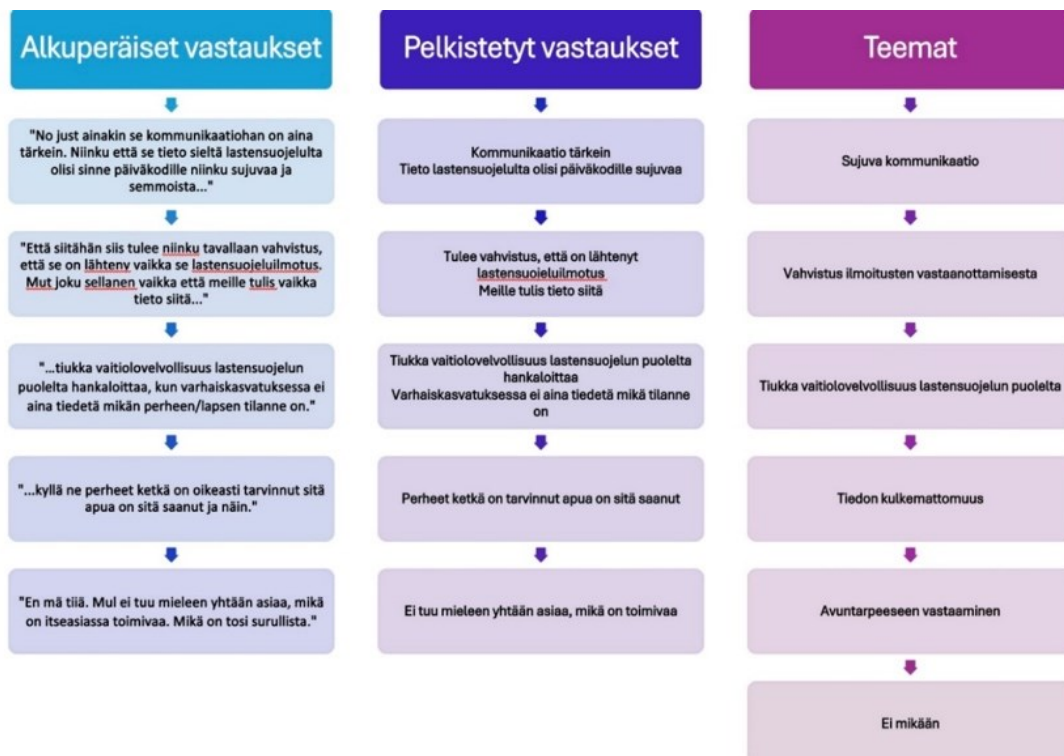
Alkuperäiset vastaukset

"No just ainakin se kommunikaatiohan on aina tärkein. Niinku että se tieto sieltä lastensuojelulta olisi sinne päiväkodille niinku sujuvaa ja semmoista..."

"Että siitähän siis tulee niinku tavallaan vahvistus, että se on lähteny vaikka se lastensuojeluilmotus. Mut joku sellanen vaikka että meille tulis vaikka tieto siitä..."

"...tiukka vaitiolovelvollisuus lastensuojelun puolelta hankaloittaa, kun varhaiskasvatuksessa ei aina tiedetä mikän perheen/lapsen tilanne on."

"...kyllä ne perheet ketkä on oikeasti tarvinnut sitä apua on sitä saanut ja näin."

"En mä tiiä. Mul ei tuu mieleen yhtään asiaa, mikä on itseasiassa toimivaa. Mikä on tosi surullista."

Pelkistetyt vastaukset

Kommunikaatio tärkein
Tieto lastensuojelulta olisi päiväkodille sujuvaa

Tulee vahvistus, että on lähtenyt lastensuojeluilmotus
Meille tulis tieto siitä

Tiukka vaitiolovelvollisuus lastensuojelun puolelta hankaloittaa
Varhaiskasvatuksessa ei aina tiedetä mikä tilanne on

Perheet ketkä on tarvinnut apua on sitä saanut

Ei tuu mieleen yhtään asiaa, mikä on toimivaa

Teemat

Sujuva kommunikaatio

Vahvistus ilmoitusten vastaanottamisesta

Tiukka vaitiolovelvollisuus lastensuojelun puolelta

Tiedon kulkemattomuus

Avuntarpeeseen vastaaminen

Ei mikään